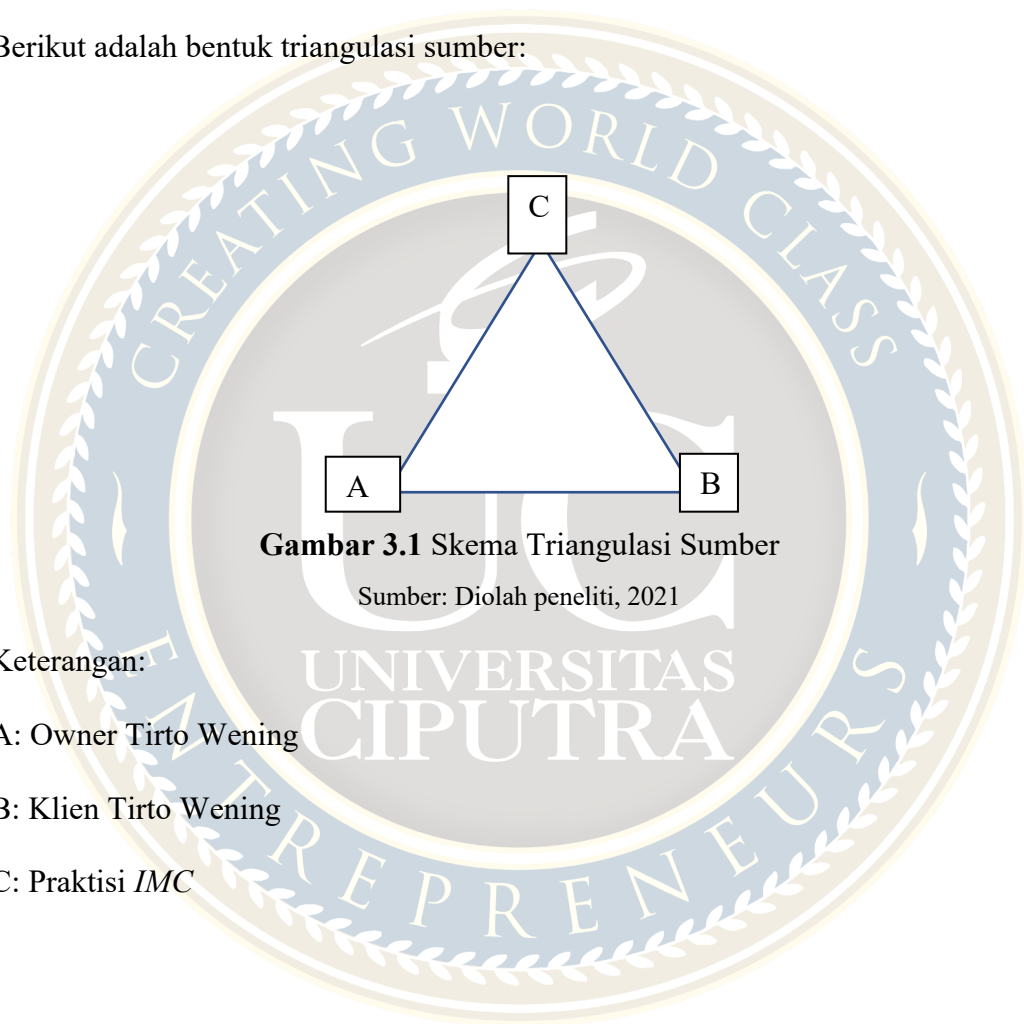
Berikut adalah bentuk triangulasi sumber:

C

A

B

**Gambar 3.1** Skema Triangulasi Sumber

Sumber: Diolah peneliti, 2021

Keterangan:

A: Owner Tirto Wening

B: Klien Tirto Wening

C: Praktisi *IMC*

CREATING WORLD CLASS ENTREPRENEURS

UNIVERSITAS CIPUTRA